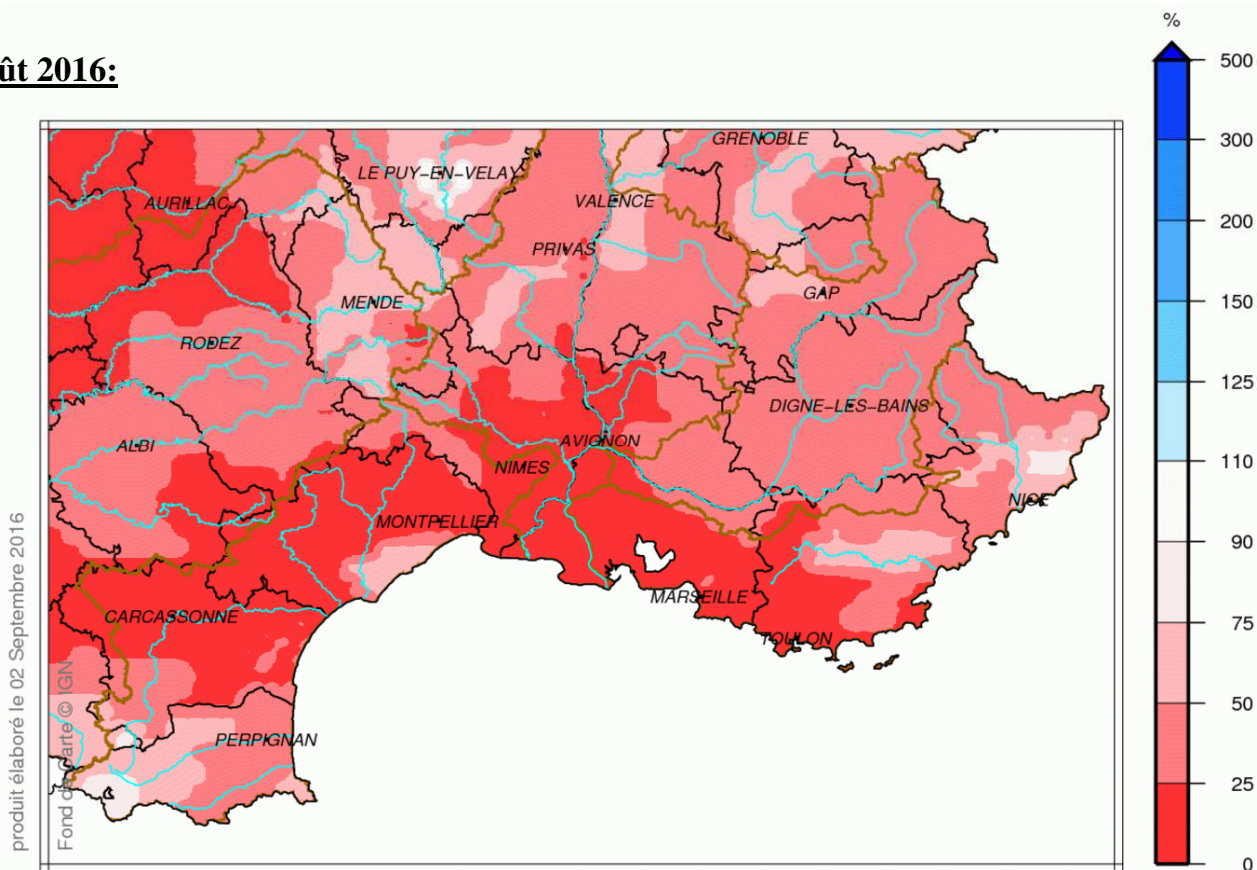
ût 2016:

GRENOBLE
LE PUY-EN-VELAY
VALENCE
AURILLAC
PRIVAS
GAP
MENDE
RODEZ
DIGNE-LES-BAINS
ALBI
AVIGNON
NIMES
NICE
MONTPELLIER
MARSEILLE
CARCASSONNE
TOULON
PERPIGNAN

produit élaboré le 02 Septembre 2016
Fond de carte © IGN

%
500
300
200
150
125
110
90
75
50
25
0